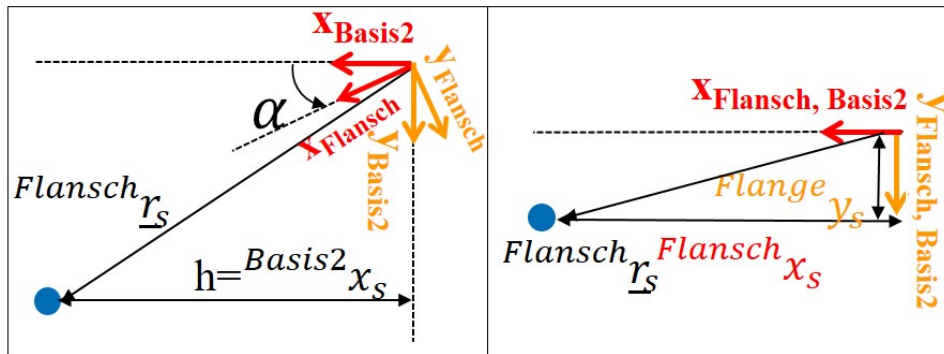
$x_{Basis2}$

$y_{Flansch}$

$\alpha$

$x_{Flansch}$

$y_{Basis2}$

${}^{Flansch}\underline{r}_s$

h=${}^{Basis2}x_s$

$x_{Flansch,\ Basis2}$

$y_{Flansch,\ Basis2}$

${}^{Flange}y_s$

${}^{Flansch}\underline{r}_s$ ${}^{Flansch}x_s$